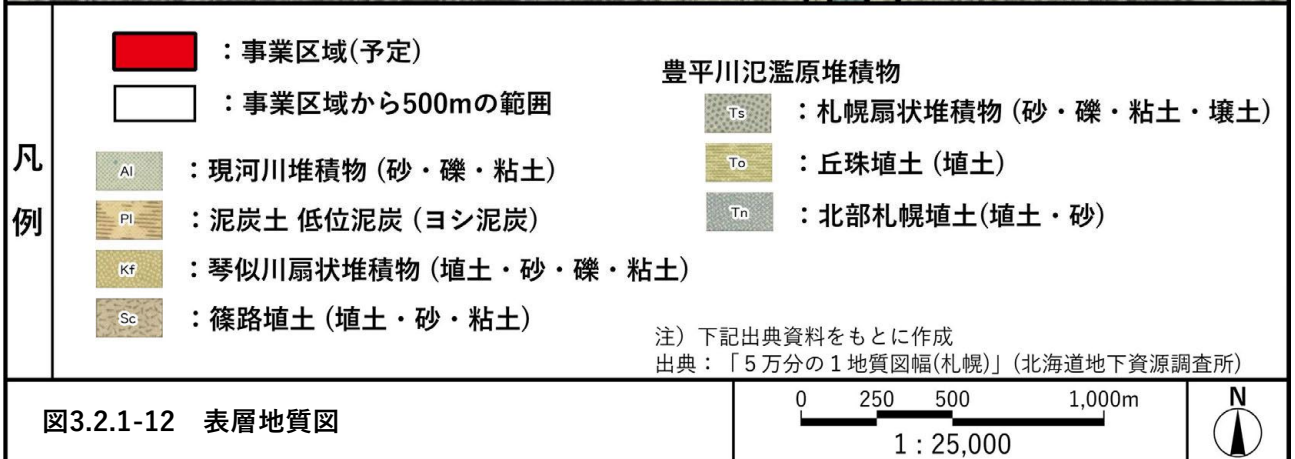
凡例

：事業区域(予定)

：事業区域から500mの範囲

Al ：現河川堆積物 (砂・礫・粘土)

Pl ：泥炭土 低位泥炭 (ヨシ泥炭)

Kf ：琴似川扇状堆積物 (埴土・砂・礫・粘土)

Sc ：篠路埴土 (埴土・砂・粘土)

豊平川氾濫原堆積物

Ts ：札幌扇状堆積物 (砂・礫・粘土・壌土)

To ：丘珠埴土 (埴土)

Tn ：北部札幌埴土(埴土・砂)

注）下記出典資料をもとに作成
出典：「５万分の１地質図幅(札幌)」(北海道地下資源調査所)

図3.2.1-12　表層地質図

0　250　500　1,000m

1：25,000

N